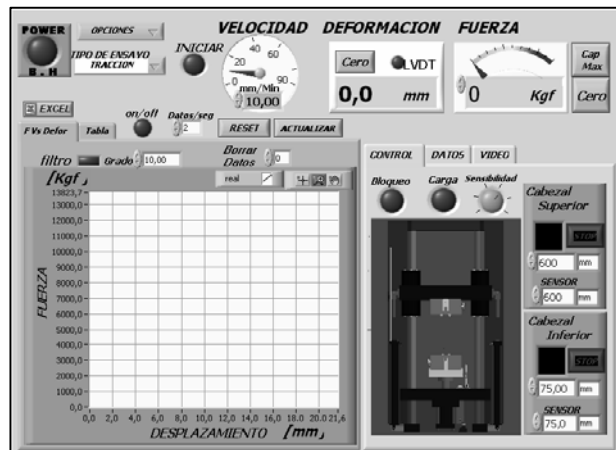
POWER
B . H
OPCIONES
TIPO DE ENSAYO
TRACCION
INICIAR
VELOCIDAD
20 40 60
0 90
mm/Min
10,00
DEFORMACION
Cero
LVDT
0,0 mm
FUERZA
0 Kgf
Cap Max
Cero
EXCEL
on/off
Datos/seg
2
RESET
ACTUALIZAR
F Vs Defor
Tabla
filtro
Grado
10,00
Borrar Datos
0
real
[Kgf]
13823,7
13000,0
12000,0
11000,0
10000,0
9000,0
8000,0
7000,0
6000,0
5000,0
4000,0
3000,0
2000,0
1000,0
0,0
FUERZA
0,0 2,0 4,0 6,0 8,0 10,0 12,0 14,0 16,0 18,0 20,0 21,6
DESPLAZAMIENTO [mm]
CONTROL
DATOS
VIDEO
Bloqueo
Carga
Sensibilidad
Cabezal Superior
STOP
600 mm
SENSOR
600 mm
Cabezal Inferior
STOP
75,00 mm
SENSOR
75,0 mm